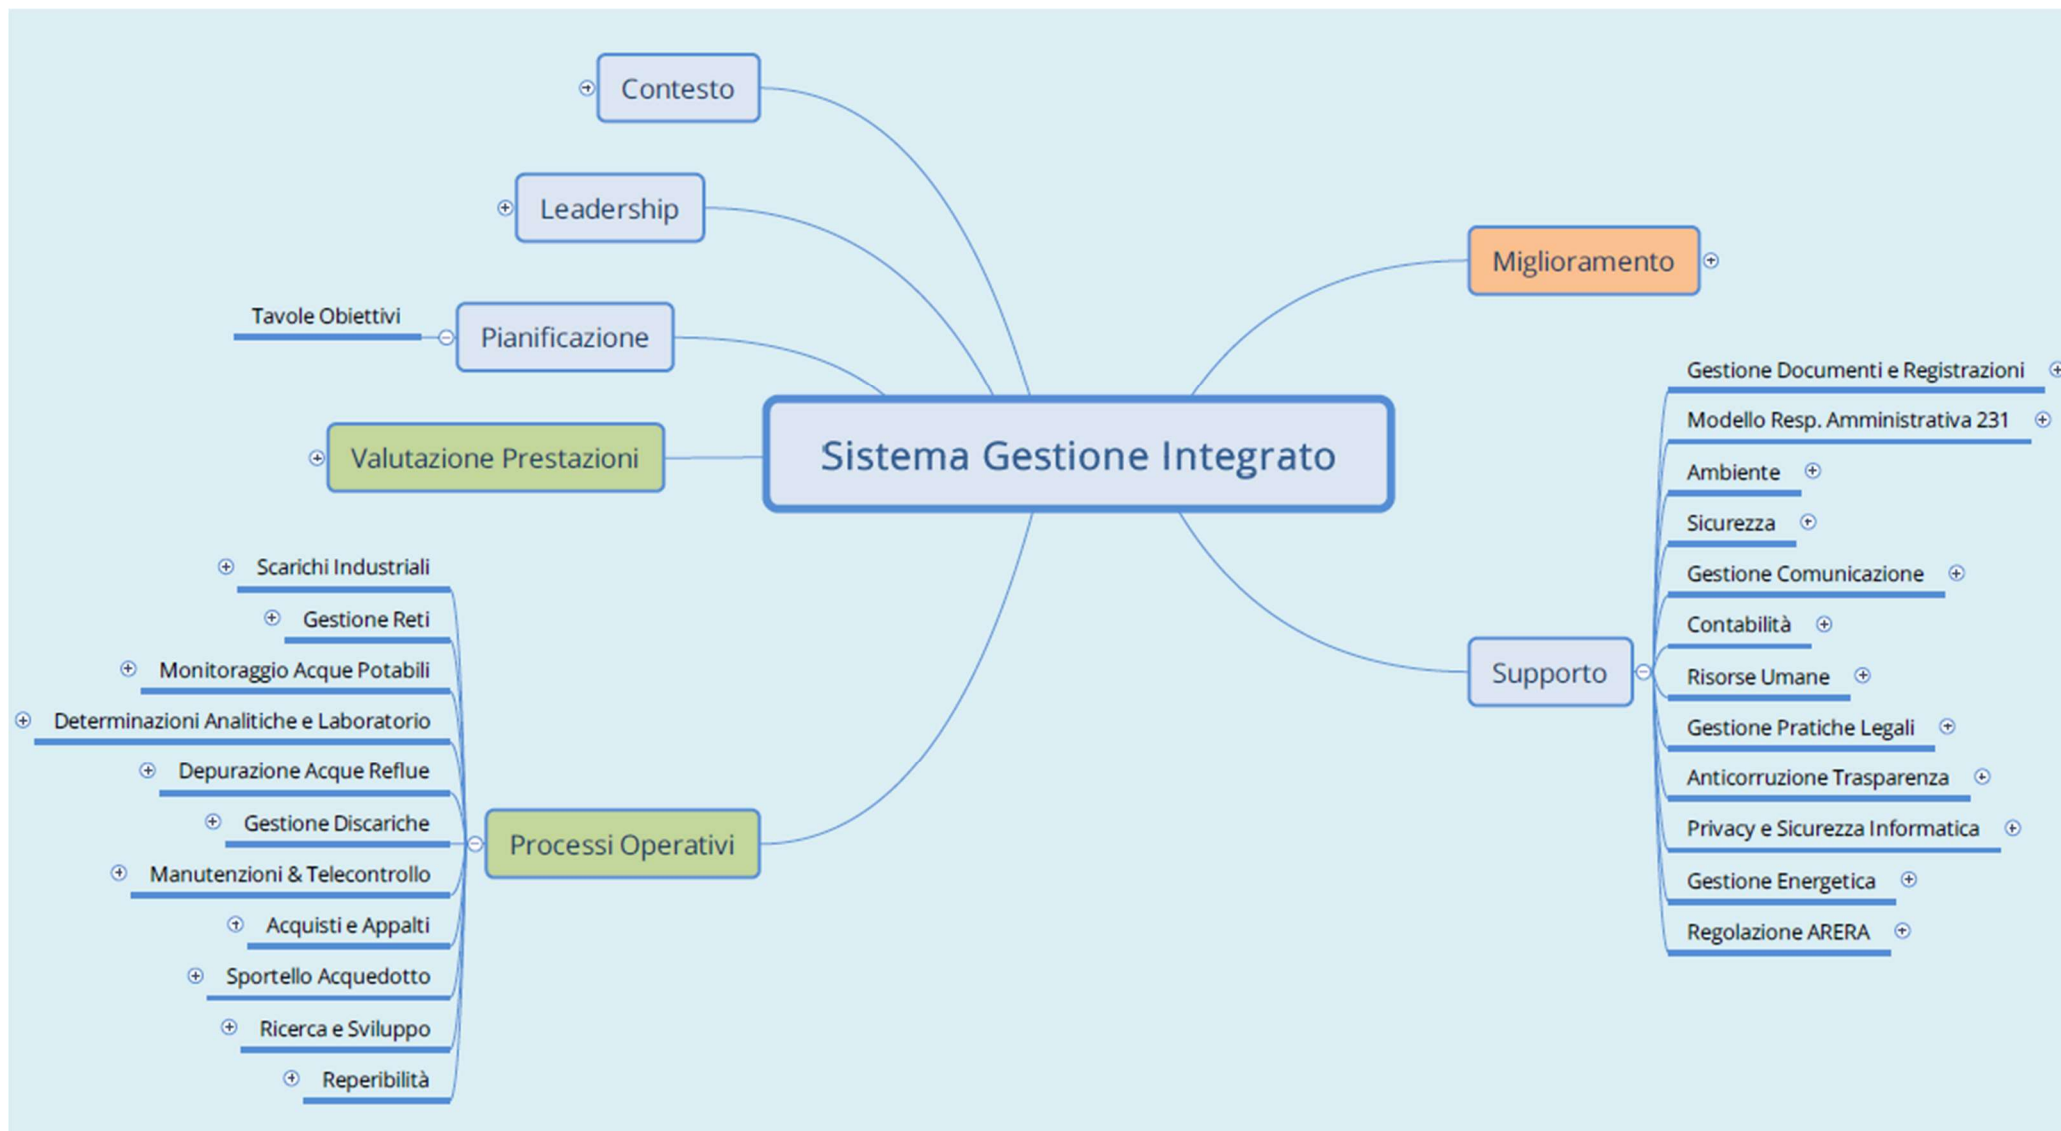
Contesto

Leadership

Pianificazione

Tavole Obiettivi

Valutazione Prestazioni

Sistema Gestione Integrato

Miglioramento

Processi Operativi

Scarichi Industriali

Gestione Reti

Monitoraggio Acque Potabili

Determinazioni Analitiche e Laboratorio

Depurazione Acque Reflue

Gestione Discariche

Manutenzioni & Telecontrollo

Acquisti e Appalti

Sportello Acquedotto

Ricerca e Sviluppo

Reperibilità

Supporto

Gestione Documenti e Registrazioni

Modello Resp. Amministrativa 231

Ambiente

Sicurezza

Gestione Comunicazione

Contabilità

Risorse Umane

Gestione Pratiche Legali

Anticorruzione Trasparenza

Privacy e Sicurezza Informatica

Gestione Energetica

Regolazione ARERA